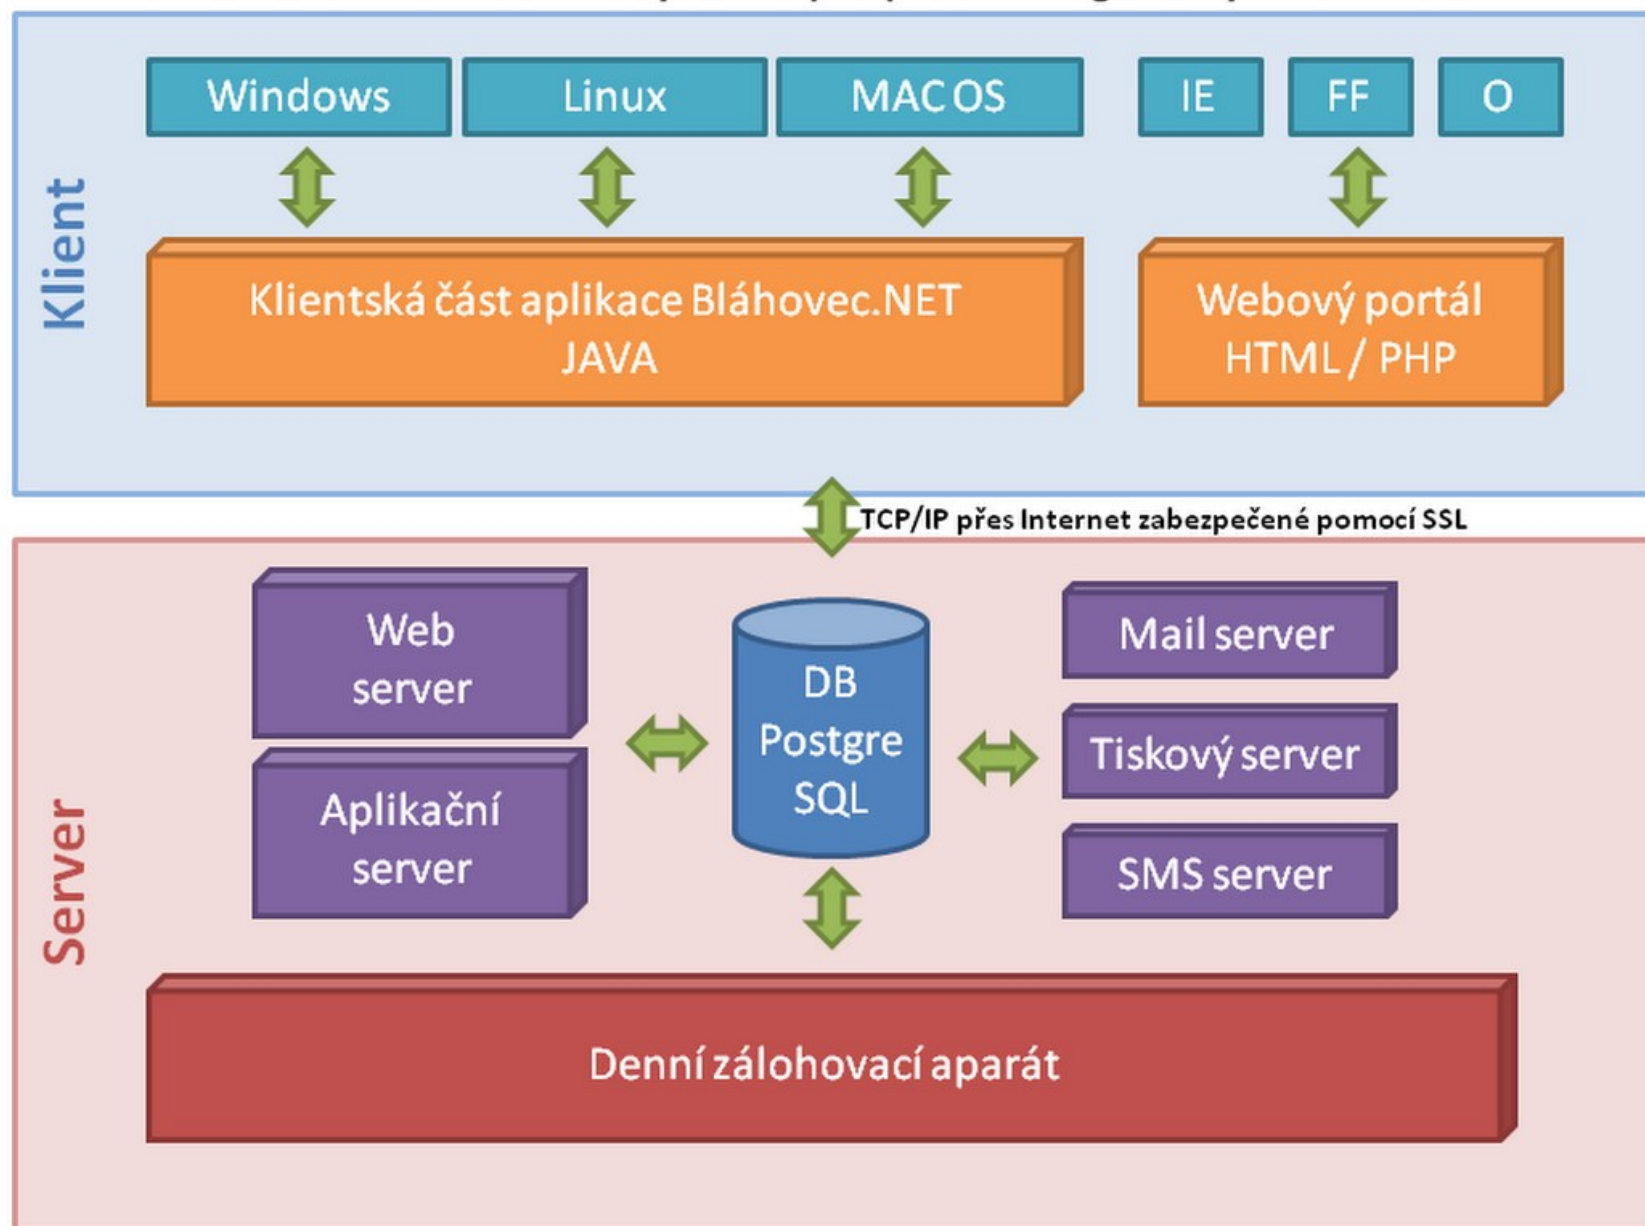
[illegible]

Klient

Windows

Linux

MAC OS

IE

FF

O

Klientská část aplikace Bláhovec.NET JAVA

Webový portál HTML / PHP

TCP/IP přes Internet zabezpečené pomocí SSL

Server

Web server

Aplikační server

DB Postgre SQL

Mail server

Tiskový server

SMS server

Denní zálohovací aparát